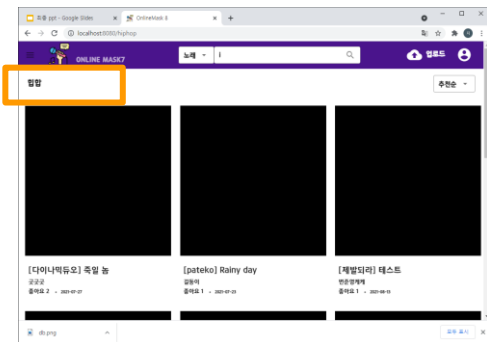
최종 ppt - Google Slides
OnlineMask II
localhost:8080/hiphop
ONLINE MASK7
노래
업로드
힙합
추천순
[다이어트듀오] 죽일 놈
궁궁궁
좋아요 2 · 2021-07-27
[pateko] Rainy day
김동이
좋아요 1 · 2021-07-23
[제발되라] 테스트
반은정계계
좋아요 1 · 2021-08-13
db.png
모두 표시